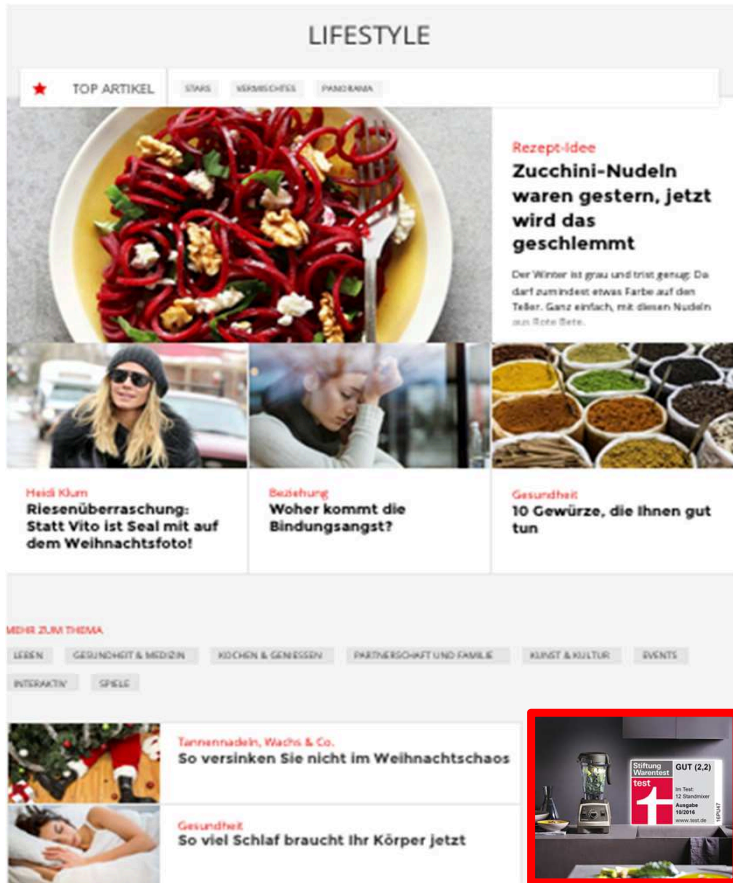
LIFESTYLE

TOP ARTIKEL

STARS VERMISCHTES PANORAMA

Rezept-Idee

Zucchini-Nudeln waren gestern, jetzt wird das geschlemmt

Der Winter ist grau und trist genug: Da darf zumindest etwas Farbe auf den Teller. Ganz einfach, mit diesen Nudeln aus Rote Bete.

Heidi Klum

Riesenüberraschung: Statt Vito ist Seal mit auf dem Weihnachtsfoto!

Beziehung

Woher kommt die Bindungsangst?

Gesundheit

10 Gewürze, die Ihnen gut tun

MEHR ZUM THEMA

LEBEN GESUNDHEIT & MEDIZIN KOCHEN & GENIESSEN PARTNERSCHAFT UND FAMILIE KUNST & KULTUR EVENTS INTERAKTIV SPIELE

Tannennadeln, Wachs & Co.

So versinken Sie nicht im Weihnachtschaos

Gesundheit

So viel Schlaf braucht Ihr Körper jetzt

Stiftung Warentest test GUT (2,2) Im Test: 12 Standmixer Ausgabe 10/2016 www.test.de 16PU47